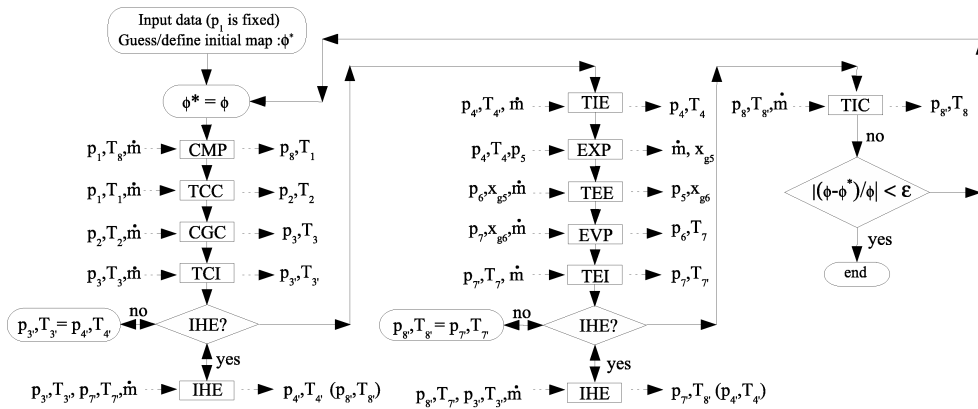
Input data ($p_1$ is fixed)
Guess/define initial map :$\phi^*$

$\phi^* = \phi$

$p_1, T_8, \dot{m}$ CMP $p_8, T_1$

$p_1, T_1, \dot{m}$ TCC $p_2, T_2$

$p_2, T_2, \dot{m}$ CGC $p_3, T_3$

$p_3, T_3, \dot{m}$ TCI $p_3, T_{3'}$

$p_3, T_{3'} = p_4, T_{4'}$ no IHE? yes

$p_3, T_{3'}, p_7, T_{7'}, \dot{m}$ IHE $p_4, T_{4'}$ $(p_8, T_{8'})$

$p_4, T_{4'}, \dot{m}$ TIE $p_4, T_4$

$p_4, T_4, p_5$ EXP $\dot{m}$, $x_{g5}$

$p_6, x_{g5}, \dot{m}$ TEE $p_5, x_{g6}$

$p_7, x_{g6}, \dot{m}$ EVP $p_6, T_7$

$p_7, T_7, \dot{m}$ TEI $p_7, T_{7'}$

$p_8, T_{8'} = p_7, T_{7'}$ no IHE? yes

$p_8, T_{7'}, p_3, T_{3'}, \dot{m}$ IHE $p_7, T_{8'}$ $(p_4, T_{4'})$

$p_8, T_{8'}, \dot{m}$ TIC $p_8, T_8$

no

$|(\phi - \phi^*)/\phi| < \varepsilon$

yes

end